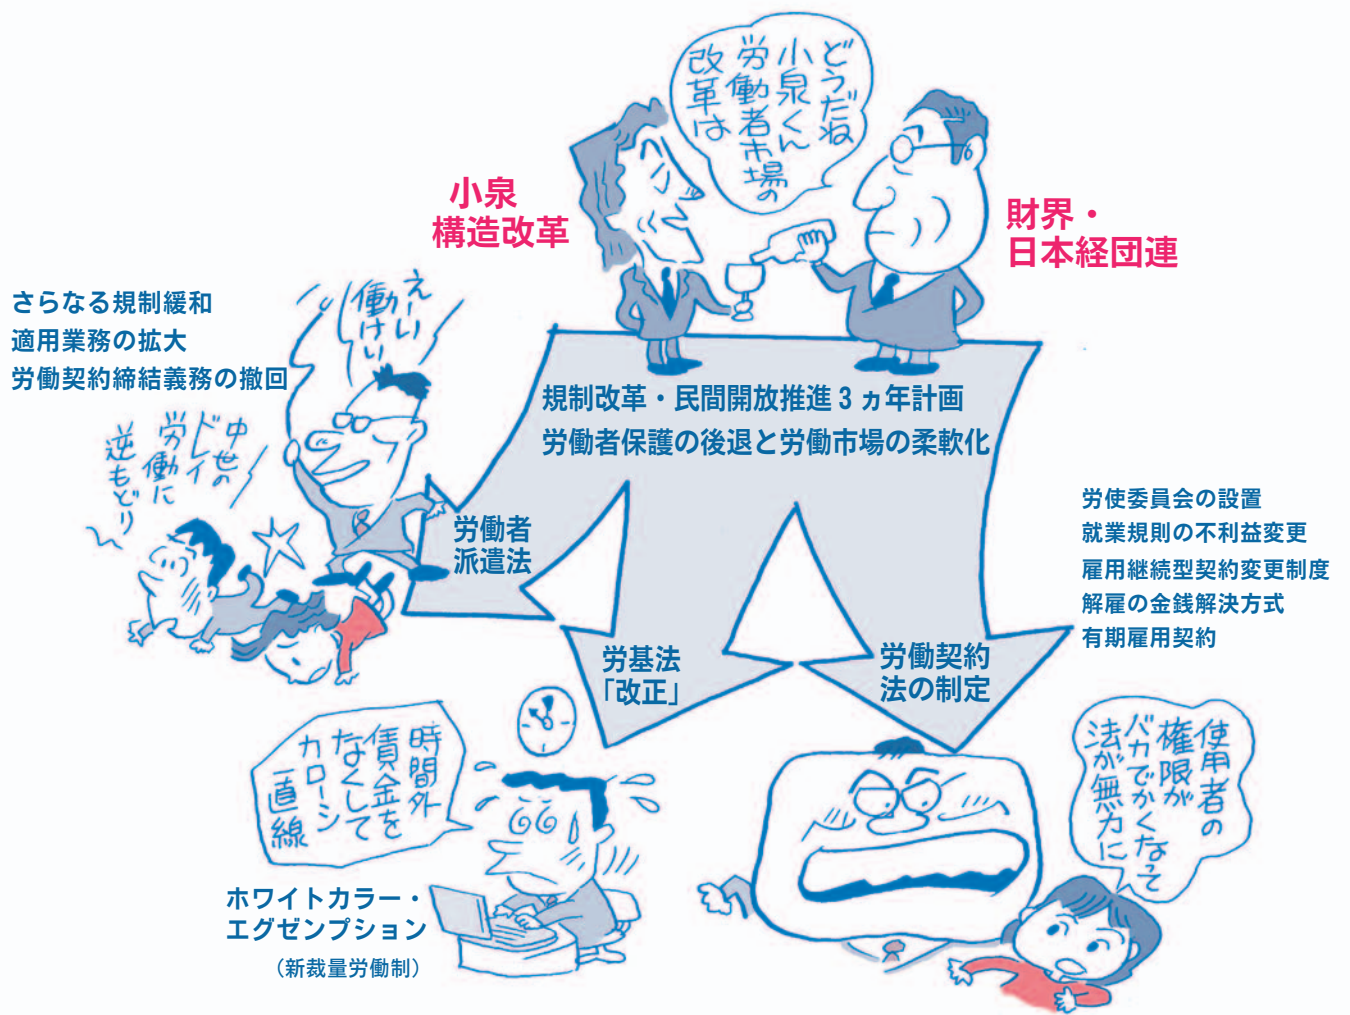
どうだね小泉くん労働者市場の改革は

小泉
構造改革

財界・
日本経団連

さらなる規制緩和
適用業務の拡大
労働契約締結義務の撤回

えーい働けいり

中世のドレイ労働に逆もどり

規制改革・民間開放推進３ヵ年計画
労働者保護の後退と労働市場の柔軟化

労働者
派遣法

労基法
「改正」

労働契約
法の制定

労使委員会の設置
就業規則の不利益変更
雇用継続型契約変更制度
解雇の金銭解決方式
有期雇用契約

時間外賃金をなくしてカローシ一直線

使用者の権限がバカでかくなって法が無力に

ホワイトカラー・
エグゼンプション
（新裁量労働制）